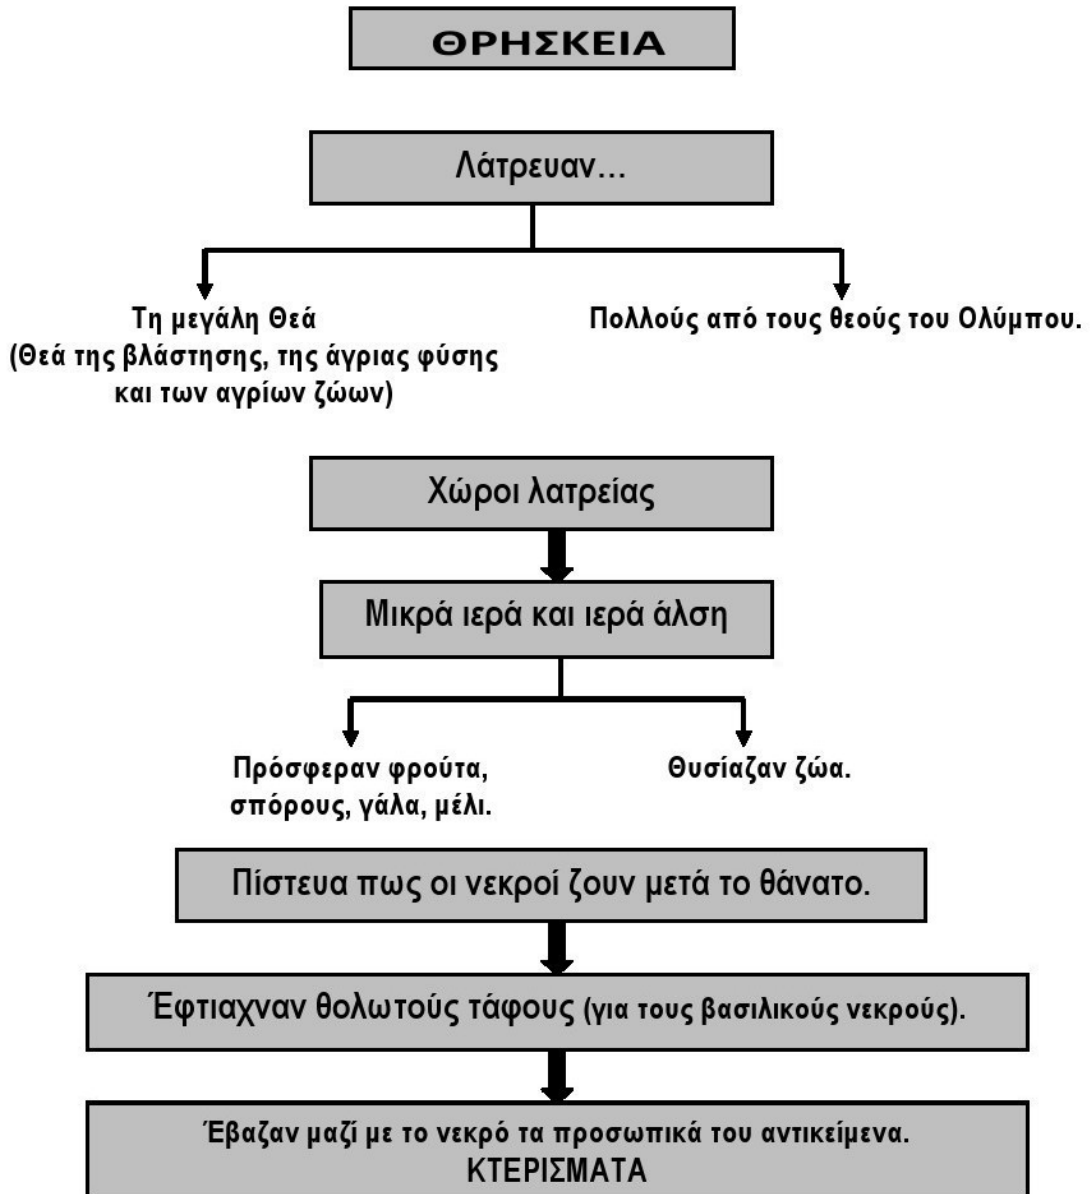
ΘΡΗΣΚΕΙΑ

Λάτρευαν...

Τη μεγάλη Θεά
(Θεά της βλάστησης, της άγριας φύσης και των αγρίων ζώων)

Πολλούς από τους θεούς του Ολύμπου.

Χώροι λατρείας

Μικρά ιερά και ιερά άλση

Πρόσφεραν φρούτα, σπόρους, γάλα, μέλι.

Θυσίαζαν ζώα.

Πίστευα πως οι νεκροί ζουν μετά το θάνατο.

Έφτιαχναν θολωτούς τάφους (για τους βασιλικούς νεκρούς).

Έβαζαν μαζί με το νεκρό τα προσωπικά του αντικείμενα.
ΚΤΕΡΙΣΜΑΤΑ